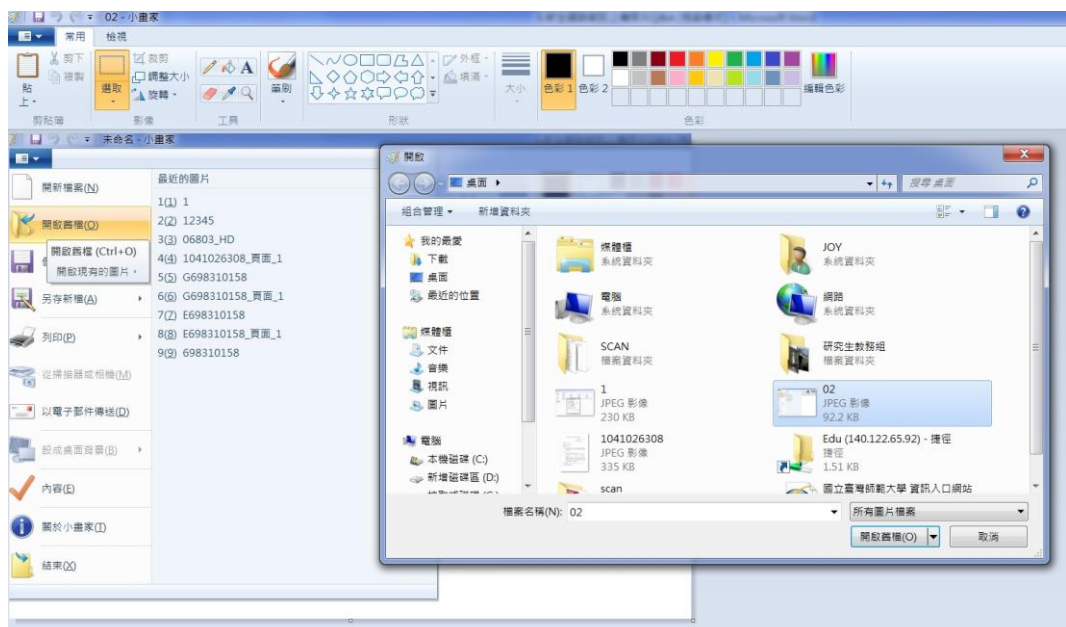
02 - 小畫家

常用 檢視

剪下
複製
貼上
剪貼簿

選取
裁剪
調整大小
旋轉
影像

工具

筆刷

外框
填滿
形狀

大小

色彩 1
色彩 2

編輯色彩
色彩

未命名 - 小畫家

開新檔案(N)
開啟舊檔(O)
開啟舊檔 (Ctrl+O)
開啟現有的圖片。
另存新檔(A)
列印(P)
從掃描器或相機(M)
以電子郵件傳送(D)
設成桌面背景(B)
內容(E)
關於小畫家(I)
結束(X)

最近的圖片
1(1) 1
2(2) 12345
3(3) 06803_HD
4(4) 1041026308_頁面_1
5(5) G698310158
6(6) G698310158_頁面_1
7(7) E698310158
8(8) E698310158_頁面_1
9(9) 698310158

開啟

桌面

搜尋 桌面

組合管理
新增資料夾

我的最愛
下載
桌面
最近的位置
媒體櫃
文件
音樂
視訊
圖片
電腦
本機磁碟 (C:)
新增磁碟區 (D:)

媒體櫃
系統資料夾
JOY
系統資料夾
電腦
系統資料夾
網路
系統資料夾
SCAN
檔案資料夾
研究生教務組
檔案資料夾
1
JPEG 影像
230 KB
02
JPEG 影像
92.2 KB
1041026308
JPEG 影像
335 KB
Edu (140.122.65.92) - 捷徑
捷徑
1.51 KB
scan
國立臺灣師範大學 資訊入口網站

檔案名稱(N): 02
所有圖片檔案
開啟舊檔(O)
取消